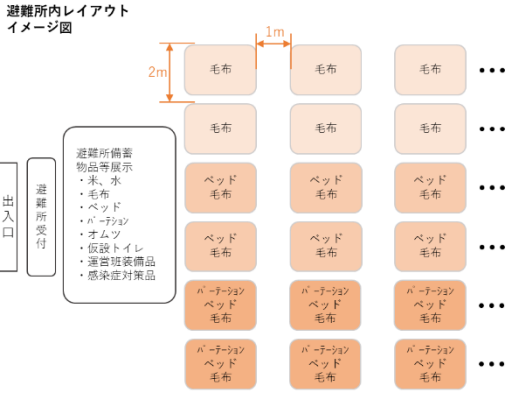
避難所内レイアウト
イメージ図

1m

2m

毛布 毛布 毛布 …

毛布 毛布 毛布 …

出入口

避難所受付

避難所備蓄
物品等展示
・米、水
・毛布
・ベッド
・パーテーション
・オムツ
・仮設トイレ
・運営班装備品
・感染症対策品

ベッド
毛布

ベッド
毛布

ベッド
毛布

…

ベッド
毛布

ベッド
毛布

ベッド
毛布

…

パーテーション
ベッド
毛布

パーテーション
ベッド
毛布

パーテーション
ベッド
毛布

…

パーテーション
ベッド
毛布

パーテーション
ベッド
毛布

パーテーション
ベッド
毛布

…